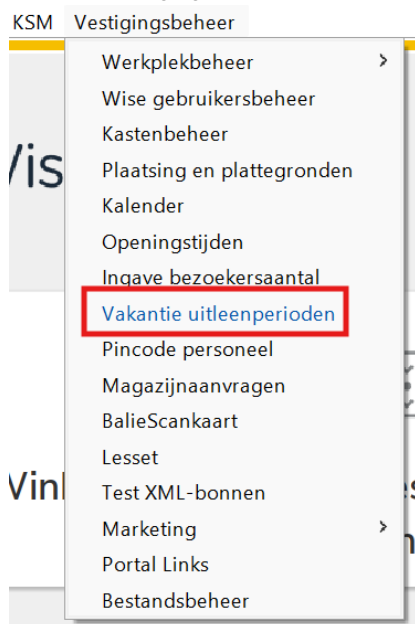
KSM Vestigingsbeheer

Werkplekbeheer
Wise gebruikersbeheer
Kastenbeheer
Plaatsing en plattegronden
Kalender
Openingstijden
Ingave bezoekersaantal
Vakantie uitleenperioden
Pincode personeel
Magazijnaanvragen
BalieScankaart
Lesset
Test XML-bonnen
Marketing
Portal Links
Bestandsbeheer

Vis

Vin